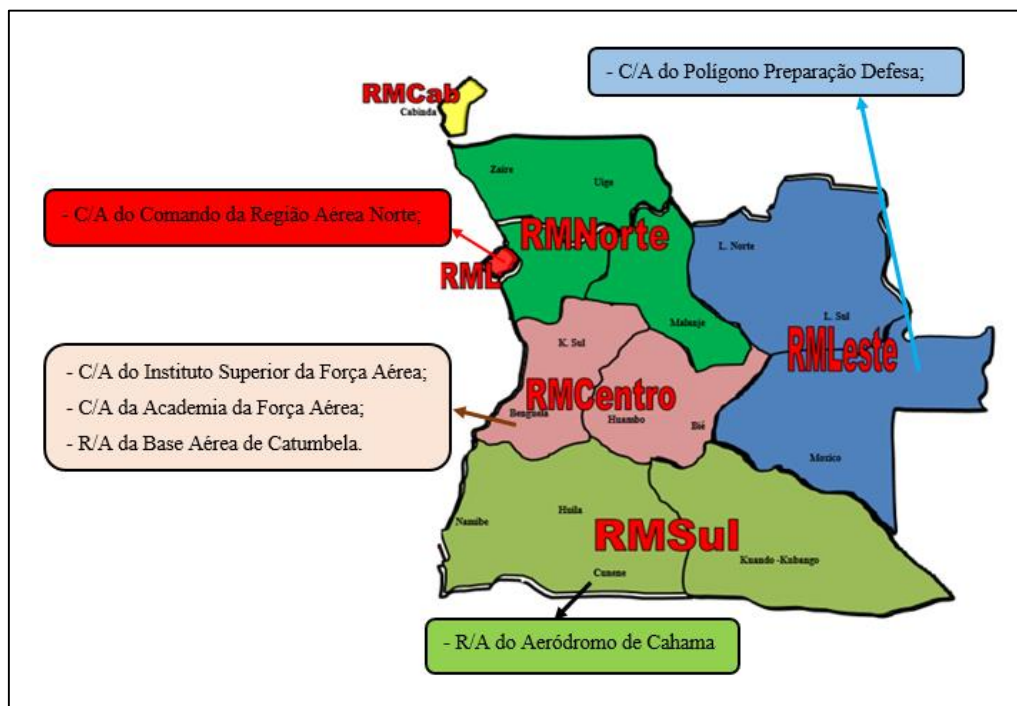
- C/A do Polígono Preparação Defesa;

RMCab
Cabinda

Zaire
Uige

- C/A do Comando da Região Aérea Norte;

RMNorte

RML

L. Norte

L. Sul

RMLeste

K. Sul

Malanje

- C/A do Instituto Superior da Força Aérea;
- C/A da Academia da Força Aérea;
- R/A da Base Aérea de Catumbela.

RMCentro

Benguela
Huambo
Bié

Moxico

Namibe
Huila

RMSul

Cunene

Kuando -Kubango

- R/A do Aeródromo de Cahama